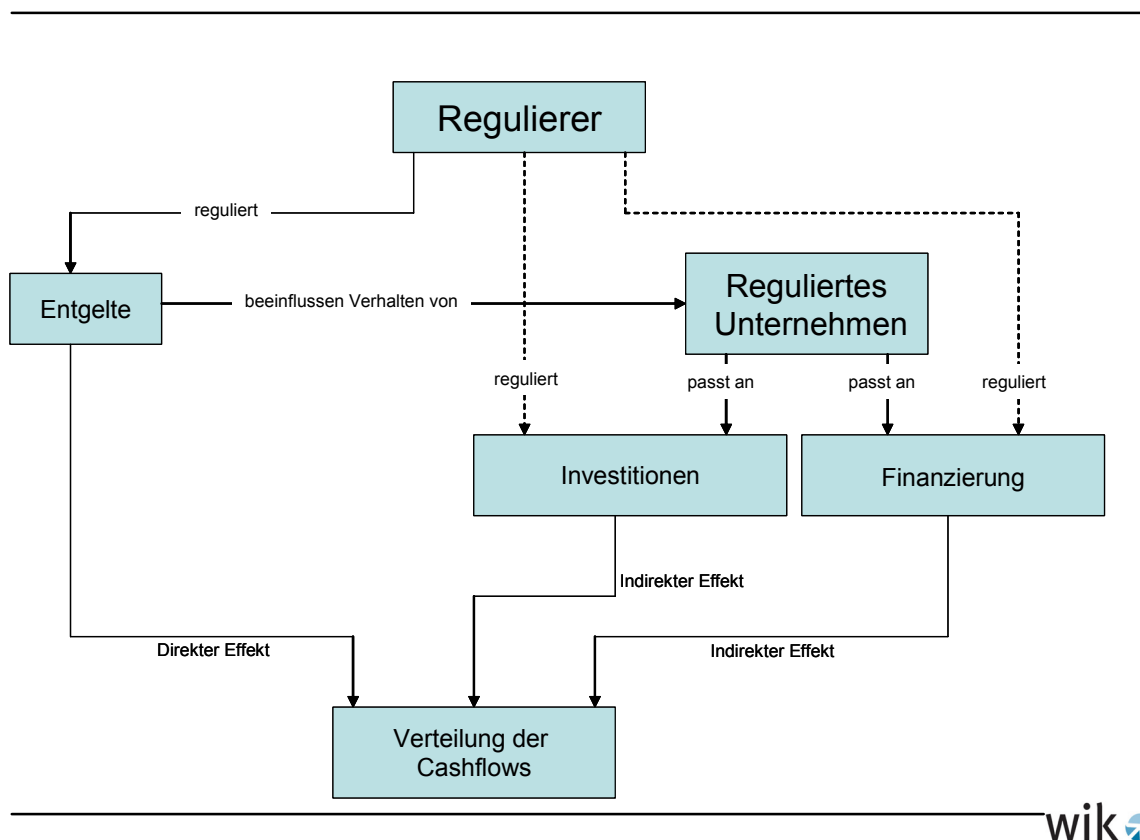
Regulierer

reguliert

Entgelte

beeinflussen Verhalten von

Reguliertes Unternehmen

reguliert

passt an

passt an

reguliert

Investitionen

Finanzierung

Indirekter Effekt

Direkter Effekt

Indirekter Effekt

Verteilung der Cashflows

wik